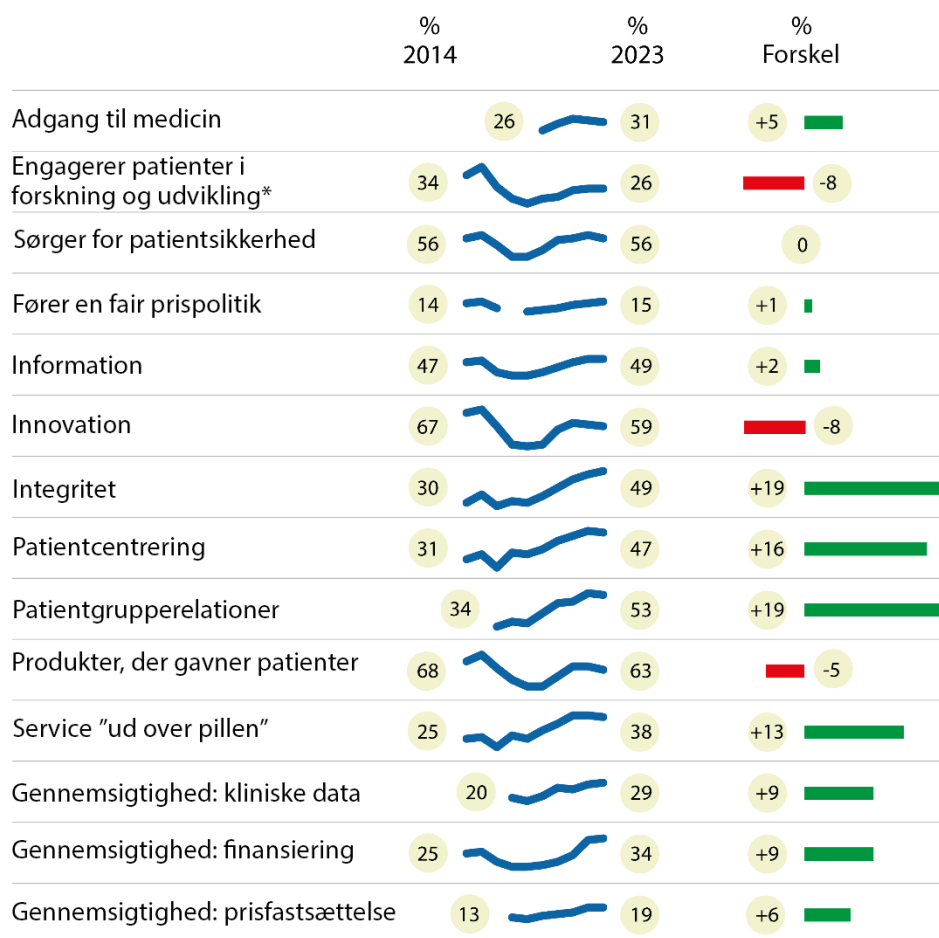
| | % 2014 | % 2023 | % Forskel |
|---|---|---|---|
| Adgang til medicin | 26 | 31 | +5 |
| Engagerer patienter i forskning og udvikling* | 34 | 26 | -8 |
| Sørger for patientsikkerhed | 56 | 56 | 0 |
| Fører en fair prispolitik | 14 | 15 | +1 |
| Information | 47 | 49 | +2 |
| Innovation | 67 | 59 | -8 |
| Integritet | 30 | 49 | +19 |
| Patientcentrering | 31 | 47 | +16 |
| Patientgrupperelationer | 34 | 53 | +19 |
| Produkter, der gavner patienter | 68 | 63 | -5 |
| Service ”ud over pillen” | 25 | 38 | +13 |
| Gennemsigtighed: kliniske data | 20 | 29 | +9 |
| Gennemsigtighed: finansiering | 25 | 34 | +9 |
| Gennemsigtighed: prisfastsættelse | 13 | 19 | +6 |